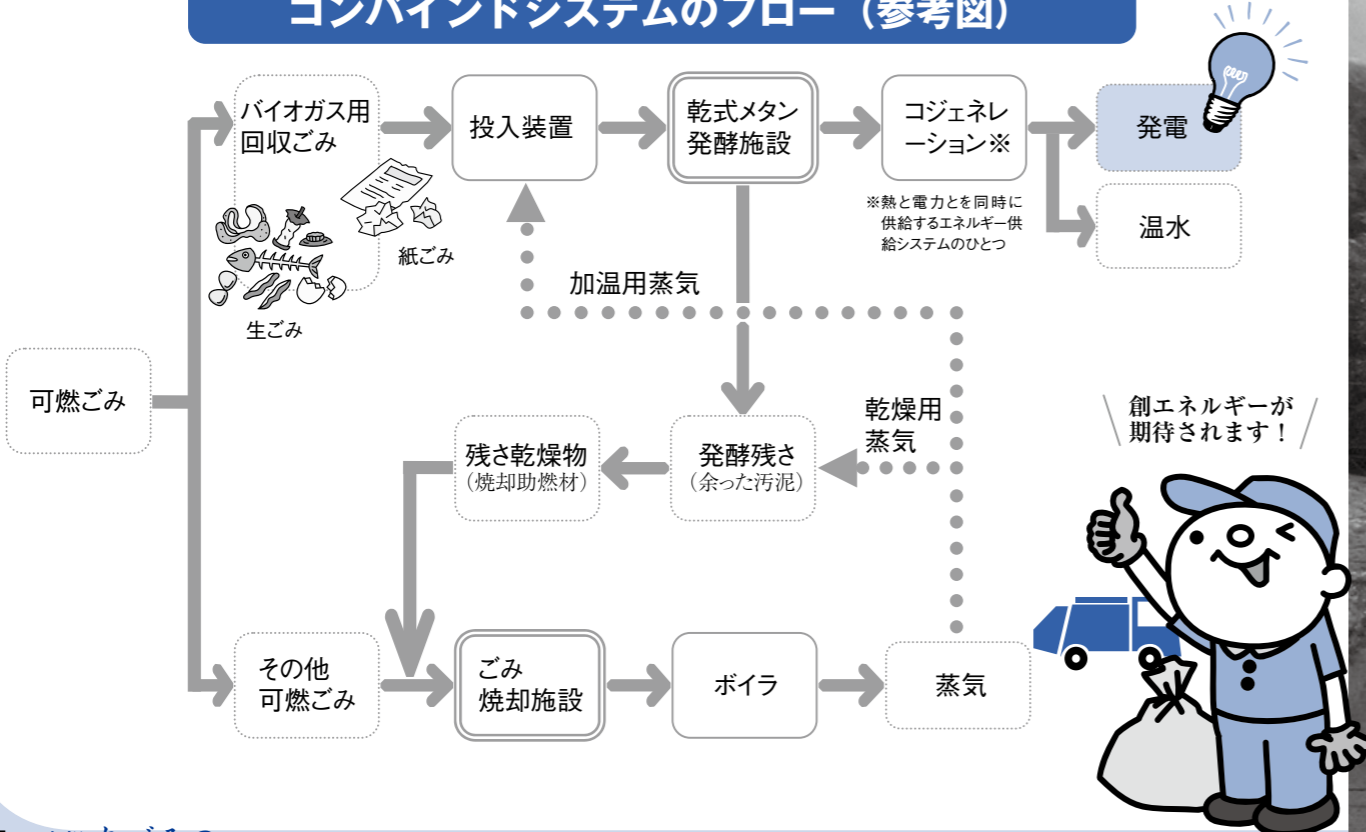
コンバインドシステムのフロー（参考図）

可燃ごみ

バイオガス用回収ごみ

紙ごみ

生ごみ

投入装置

乾式メタン発酵施設

コジェネレーション※

※熱と電力とを同時に供給するエネルギー供給システムのひとつ

発電

温水

加温用蒸気

乾燥用蒸気

発酵残さ（余った汚泥）

残さ乾燥物（焼却助燃材）

その他可燃ごみ

ごみ焼却施設

ボイラ

蒸気

創エネルギーが期待されます！